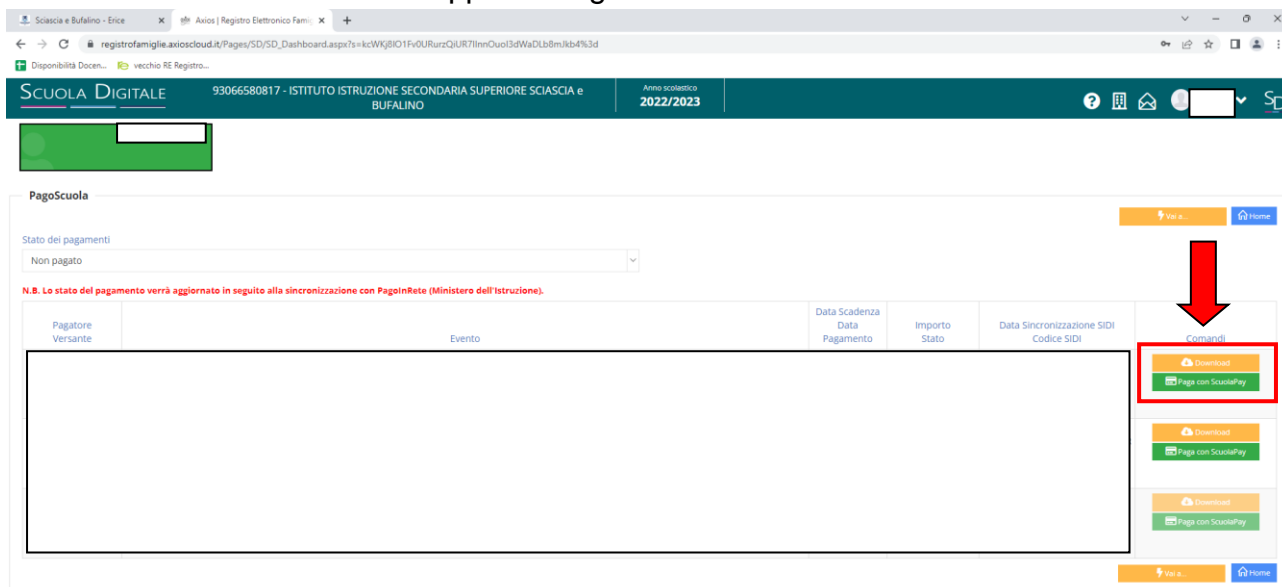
Sciascia e Bufalino - Erice

Axios | Registro Elettronico Famig

registrofamiglie.axioscloud.it/Pages/SD/SD_Dashboard.aspx?s=kcWKj8IO1Fv0URurzQiUR7IInnOuol3dWaDLb8mJkb4%3d

Disponibilità Docen...

vecchio RE Registro...

SCUOLA DIGITALE

93066580817 - ISTITUTO ISTRUZIONE SECONDARIA SUPERIORE SCIASCIA e BUFALINO

Anno scolastico
2022/2023

PagoScuola

Vai a...

Home

Stato dei pagamenti

Non pagato

N.B. Lo stato del pagamento verrà aggiornato in seguito alla sincronizzazione con PagoInRete (Ministero dell'Istruzione).

| Pagatore Versante | Evento | Data Scadenza Data Pagamento | Importo Stato | Data Sincronizzazione SIDI Codice SIDI | Comandi |
|---|---|---|---|---|---|
| | | | | | Download Paga con ScuolaPay |
| | | | | | Download Paga con ScuolaPay |
| | | | | | Download Paga con ScuolaPay |

Vai a...

Home